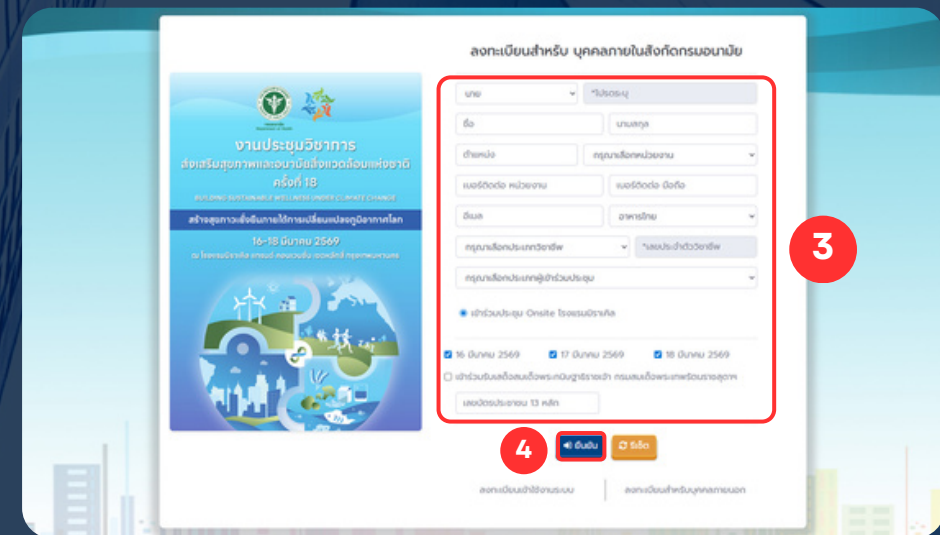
ลงทะเบียนสำหรับ บุคคลภายในสังกัดกรมอนามัย

งานประชุมวิชาการ
ส่งเสริมสุขภาพและอนามัยสิ่งแวดล้อมแห่งชาติ
ครั้งที่ 18

BUILDING SUSTAINABLE WELLNESS UNDER CLIMATE CHANGE

สร้างสุขภาวะยั่งยืนภายใต้การเปลี่ยนแปลงภูมิอากาศโลก

16-18 มีนาคม 2569

ณ โรงแรมมิราเคิล แกรนด์ คอนเวนชั่น เขตหลักสี่ กรุงเทพมหานคร

นาย
*โปรดระบุ
ชื่อ
นามสกุล
ตำแหน่ง
กรุณาเลือกหน่วยงาน
เบอร์ติดต่อ หน่วยงาน
เบอร์ติดต่อ มือถือ
อีเมล
อาหารไทย
กรุณาเลือกประเภทวิชาชีพ
*เลขประจำตัววิชาชีพ
กรุณาเลือกประเภทผู้เข้าร่วมประชุม
เข้าร่วมประชุม Onsite โรงแรมมิราเคิล
16 มีนาคม 2569
17 มีนาคม 2569
18 มีนาคม 2569
เข้าร่วมรับเสด็จสมเด็จพระกนิษฐาธิราชเจ้า กรมสมเด็จพระเทพรัตนราชสุดาฯ
เลขบัตรประชาชน 13 หลัก

3

4

ยืนยัน
รีเซ็ต

ลงทะเบียนเข้าใช้งานระบบ
ลงทะเบียนสำหรับบุคคลภายนอก